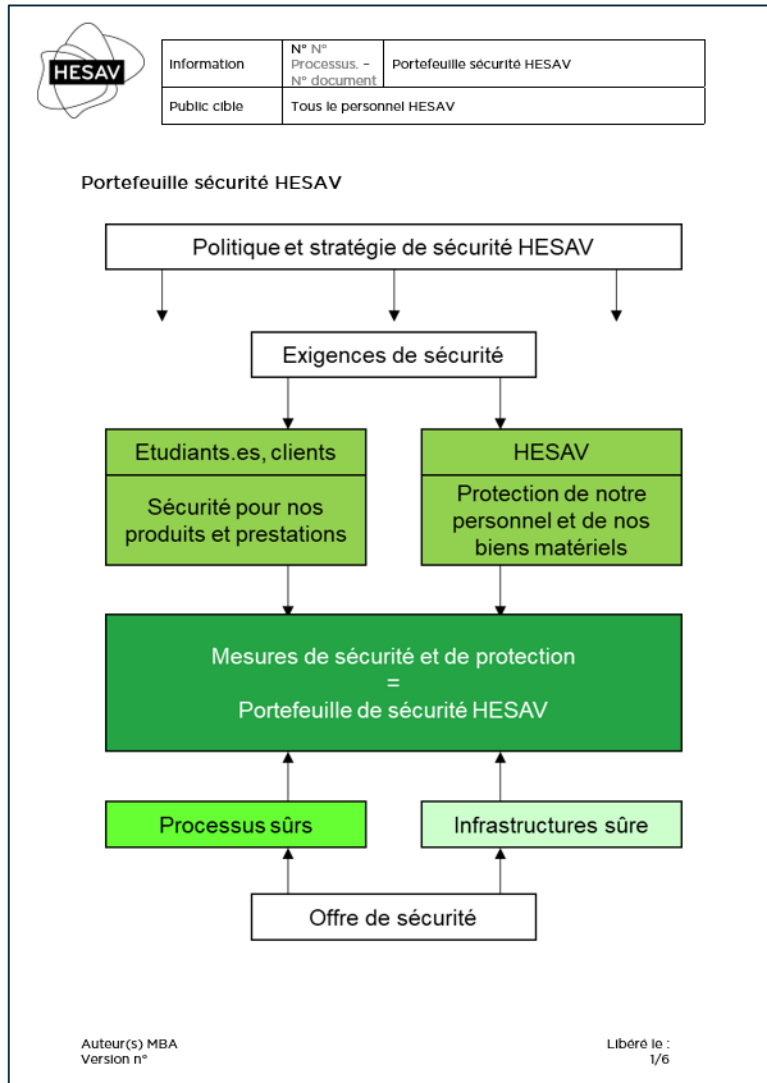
HESAV

| Information | N° N° Processus. – N° document | Portefeuille sécurité HESAV |
|---|---|---|
| Public cible | Tous le personnel HESAV | |

Portefeuille sécurité HESAV

Politique et stratégie de sécurité HESAV

Exigences de sécurité

Etudiants.es, clients

Sécurité pour nos produits et prestations

HESAV

Protection de notre personnel et de nos biens matériels

Mesures de sécurité et de protection
=
Portefeuille de sécurité HESAV

Processus sûrs

Infrastructures sûre

Offre de sécurité

Auteur(s) MBA
Version n°

Libéré le :
1/6